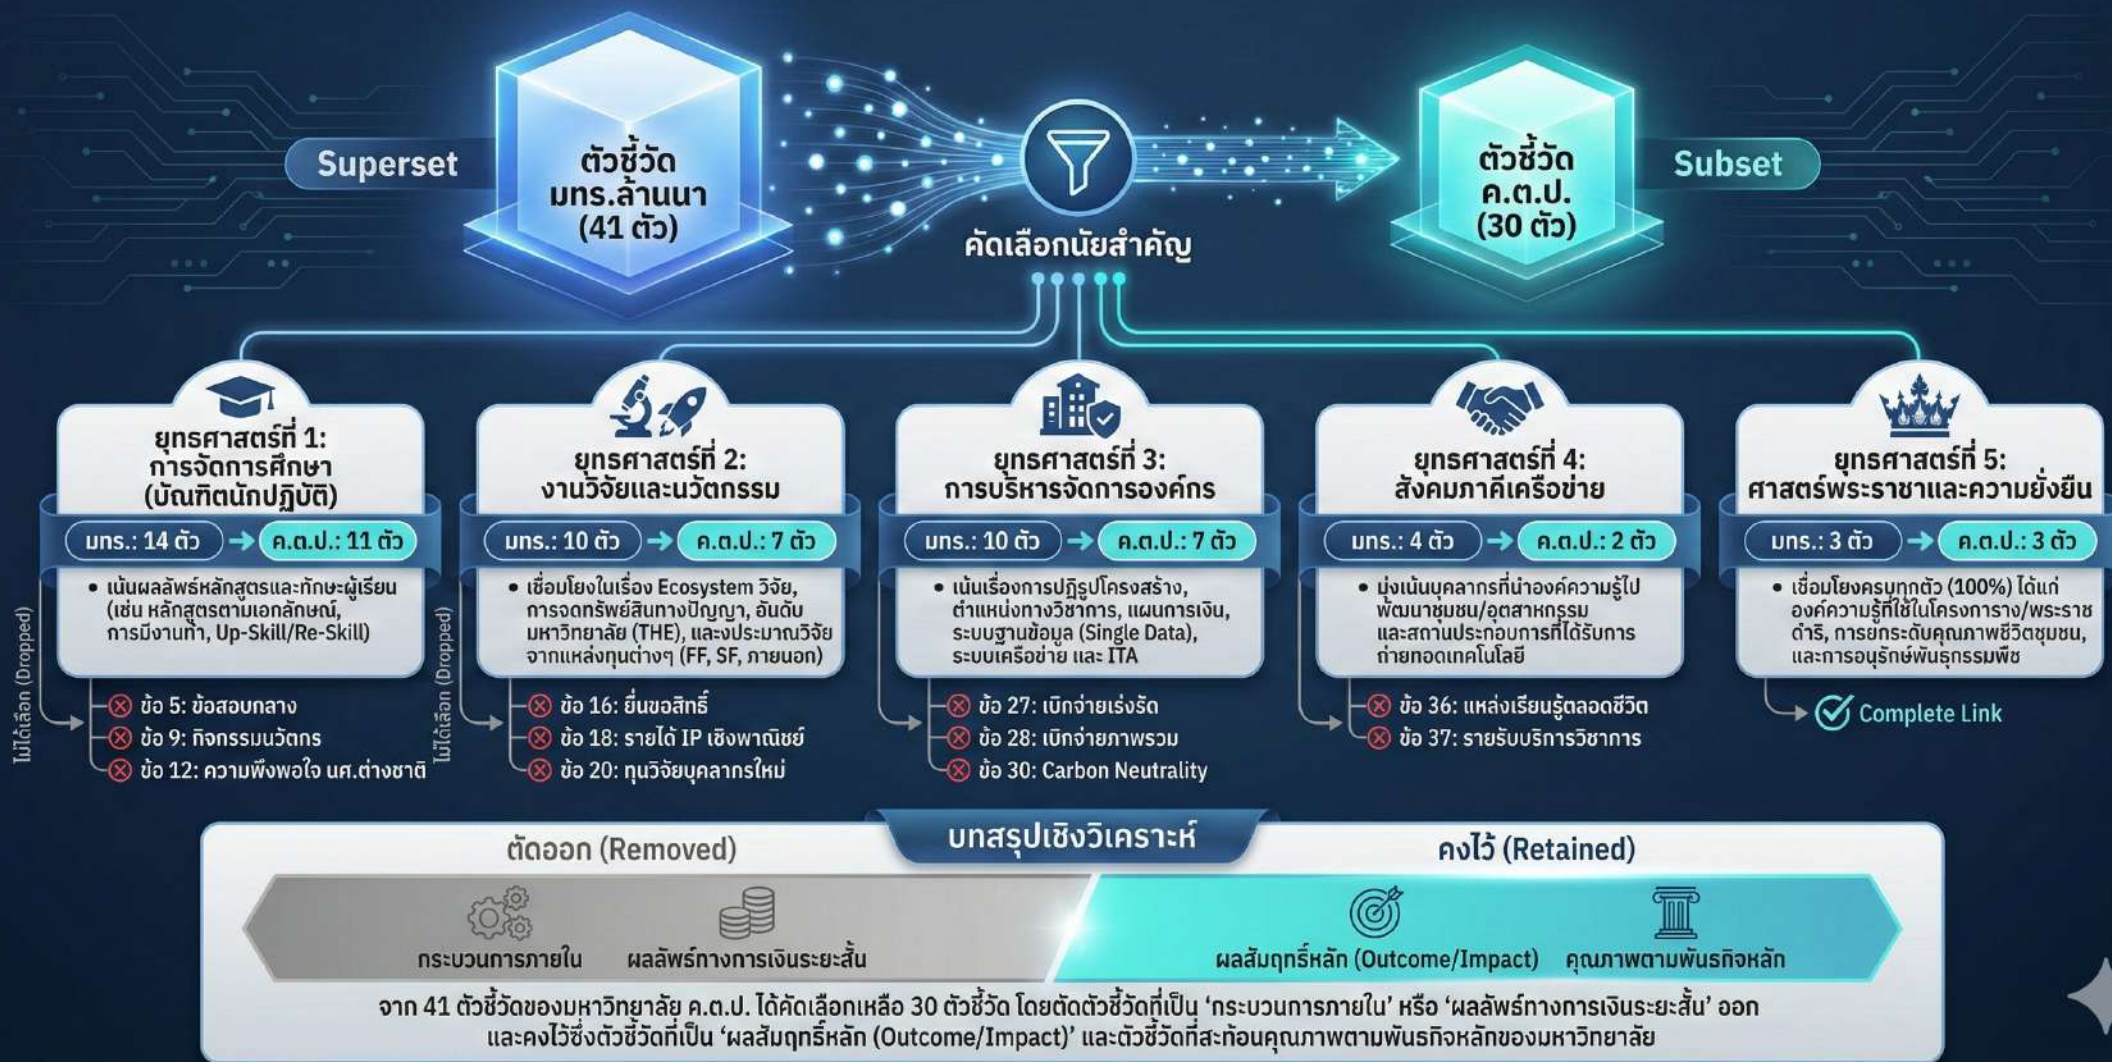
Superset

ตัวชี้วัด มทร.ล้านนา (41 ตัว)

คัดเลือกนัยสำคัญ

ตัวชี้วัด ค.ต.ป. (30 ตัว)

Subset

ยุทธศาสตร์ที่ 1: การจัดการศึกษา (บัณฑิตนักปฏิบัติ)

มทร.: 14 ตัว → ค.ต.ป.: 11 ตัว

• เน้นผลลัพธ์หลักสูตรและทักษะผู้เรียน (เช่น หลักสูตรตามเอกลักษณ์, การมีงานทำ, Up-Skill/Re-Skill)

ไม่ได้เลือก (Dropped)

ข้อ 5: ข้อสอบกลาง
ข้อ 9: กิจกรรมนวัตกร
ข้อ 12: ความพึงพอใจ นศ.ต่างชาติ

ยุทธศาสตร์ที่ 2: งานวิจัยและนวัตกรรม

มทร.: 10 ตัว → ค.ต.ป.: 7 ตัว

• เชื่อมโยงในเรื่อง Ecosystem วิจัย, การจดทรัพย์สินทางปัญญา, อันดับมหาวิทยาลัย (THE), และประมาณวิจัยจากแหล่งทุนต่างๆ (FF, SF, ภายนอก)

ไม่ได้เลือก (Dropped)

ข้อ 16: ยื่นขอสิทธิ์
ข้อ 18: รายได้ IP เชิงพาณิชย์
ข้อ 20: ทุนวิจัยบุคลากรใหม่

ยุทธศาสตร์ที่ 3: การบริหารจัดการองค์กร

มทร.: 10 ตัว → ค.ต.ป.: 7 ตัว

• เน้นเรื่องการปฏิรูปโครงสร้าง, ตำแหน่งทางวิชาการ, แผนการเงิน, ระบบฐานข้อมูล (Single Data), ระบบเครือข่าย และ ITA

ข้อ 27: เบิกจ่ายเร่งรัด
ข้อ 28: เบิกจ่ายภาพรวม
ข้อ 30: Carbon Neutrality

ยุทธศาสตร์ที่ 4: สังคมภาคีเครือข่าย

มทร.: 4 ตัว → ค.ต.ป.: 2 ตัว

• มุ่งเน้นบุคลากรที่นำองค์ความรู้ไปพัฒนาชุมชน/อุตสาหกรรม และสถานประกอบการที่ได้รับการถ่ายทอดเทคโนโลยี

ข้อ 36: แหล่งเรียนรู้ตลอดชีวิต
ข้อ 37: รายรับบริการวิชาการ

ยุทธศาสตร์ที่ 5: ศาสตร์พระราชาและความยั่งยืน

มทร.: 3 ตัว → ค.ต.ป.: 3 ตัว

• เชื่อมโยงครบทุกตัว (100%) ได้แก่ องค์ความรู้ที่ใช้ในโครงการ/พระราชดำริ, การยกระดับคุณภาพชีวิตชุมชน, และการอนุรักษ์พันธุกรรมพืช

Complete Link

บทสรุปเชิงวิเคราะห์

ตัดออก (Removed)

กระบวนการภายใน
ผลลัพธ์ทางการเงินระยะสั้น

คงไว้ (Retained)

ผลสัมฤทธิ์หลัก (Outcome/Impact)
คุณภาพตามพันธกิจหลัก

จาก 41 ตัวชี้วัดของมหาวิทยาลัย ค.ต.ป. ได้คัดเลือกเหลือ 30 ตัวชี้วัด โดยตัดตัวชี้วัดที่เป็น 'กระบวนการภายใน' หรือ 'ผลลัพธ์ทางการเงินระยะสั้น' ออก และคงไว้ซึ่งตัวชี้วัดที่เป็น 'ผลสัมฤทธิ์หลัก (Outcome/Impact)' และตัวชี้วัดที่สะท้อนคุณภาพตามพันธกิจหลักของมหาวิทยาลัย